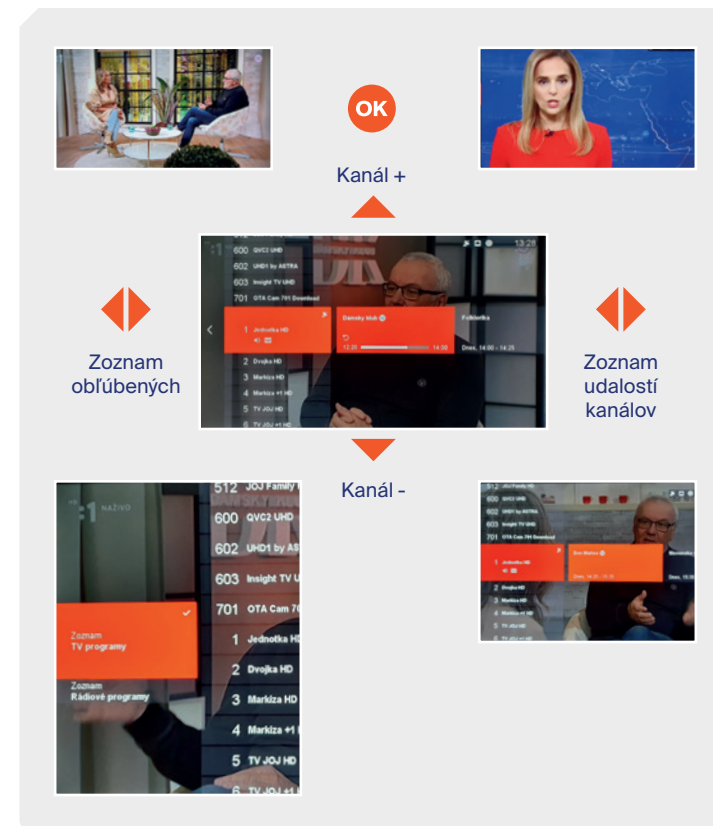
OK

Kanál +

600 QVC2 UHD
602 UHD1 by ASTRA
603 Insight TV UHD
701 OTA Cam 701 Download
1 Jednotka HD
Dámsky klub
Folklorika
12:25
14:00
Dnes, 14:00 - 14:25
2 Dvojka HD
3 Markíza HD
4 Markíza +1 HD
5 TV JOJ HD
6 TV JOJ +1 HD
13:25

Zoznam obľúbených

Zoznam udalostí kanálov

Kanál -

NAŽIVO
512 JOJ Family HD
600 QVC2 UHD
602 UHD1 by AS
603 Insight TV U
701 OTA Cam 70
1 Jednotka HD
2 Dvojka HD
3 Markíza HD
4 Markíza +1 H
5 TV JOJ HD
6 TV JOJ +1 HD

Zoznam
TV programy

Zoznam
Rádiové programy

512 JOJ Family HD
600 QVC2 UHD
602 UHD1 by ASTRA
603 Insight TV UHD
701 OTA Cam 701 Download
1 Jednotka HD
Dom Matice
2 Dvojka HD
3 Markíza HD
4 Markíza +1 HD
5 TV JOJ HD
6 TV JOJ +1 HD